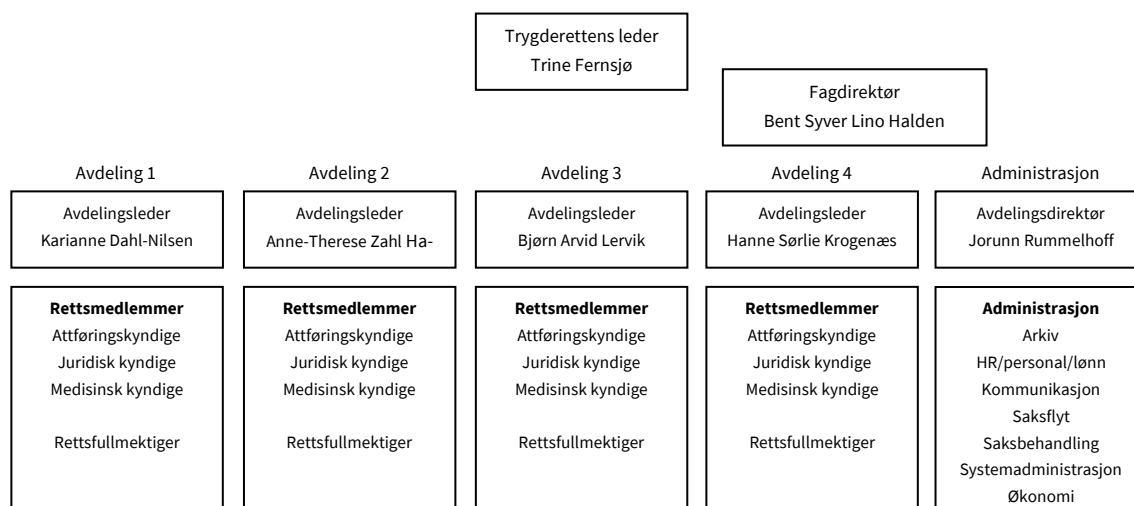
Trygderettens leder
Trine Fernsjø

Fagdirektør
Bent Syver Lino Halden

Avdeling 1

Avdelingsleder
Karianne Dahl-Nilsen

Rettsmedlemmer
Attføringskyndige
Juridisk kyndige
Medisinsk kyndige

Rettsfullmektiger

Avdeling 2

Avdelingsleder
Anne-Therese Zahl Ha-

Rettsmedlemmer
Attføringskyndige
Juridisk kyndige
Medisinsk kyndige

Rettsfullmektiger

Avdeling 3

Avdelingsleder
Bjørn Arvid Lervik

Rettsmedlemmer
Attføringskyndige
Juridisk kyndige
Medisinsk kyndige

Rettsfullmektiger

Avdeling 4

Avdelingsleder
Hanne Sørlie Krogenæs

Rettsmedlemmer
Attføringskyndige
Juridisk kyndige
Medisinsk kyndige

Rettsfullmektiger

Administrasjon

Avdelingsdirektør
Jorunn Rummelhoff

Administrasjon
Arkiv
HR/personal/lønn
Kommunikasjon
Saksflyt
Saksbehandling
Systemadministrasjon
Økonomi